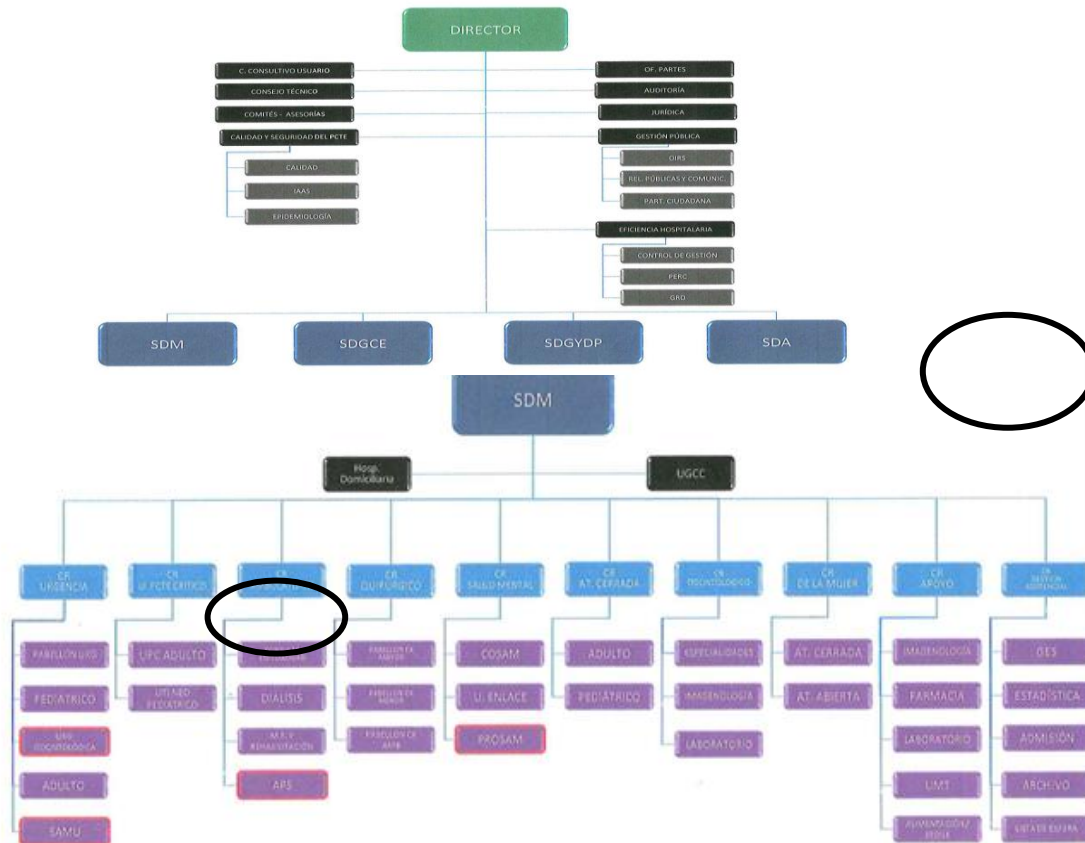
DIRECTOR

C. CONSULTIVO USUARIO
CONSEJO TÉCNICO
COMITÉS - ASESORÍAS
CALIDAD Y SEGURIDAD DEL PCTE
CALIDAD
IAAS
EPIDEMIOLOGÍA

OF. PARTES
AUDITORÍA
JURÍDICA
GESTIÓN PÚBLICA
OIRS
REL. PÚBLICAS Y COMUNIC.
PART. CIUDADANA
EFICIENCIA HOSPITALARIA
CONTROL DE GESTIÓN
PERC
GRD

SDM
SDGCE
SDGYDP
SDA

SDM

Hosp. Domiciliaria
UGCC

CR URGENCIA
PABELLÓN URG
PEDIÁTRICO
URG ODONTOLÓGICA
ADULTO
SAMU

CR U. PCTE CRÍTICO
UPC ADULTO
UTI NEO PEDIÁTRICO

CR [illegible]
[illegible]
DIALISIS
M.F. Y REHABILITACIÓN
APS

CR QUIRÚRGICO
PABELLÓN DE MAYOR
PABELLÓN DE MENOR
PABELLÓN DE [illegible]

CR SALUD MENTAL
COSAM
U. ENLACE
PROSAM

CR AT. CERRADA
ADULTO
PEDIÁTRICO

CR ODONTOLÓGICO
ESPECIALIDADES
IMAGENOLOGÍA
LABORATORIO

CR DE LA MUJER
AT. CERRADA
AT. ABIERTA

CR APOYO
IMAGENOLOGÍA
FARMACIA
LABORATORIO
UMT
ALIMENTACIÓN Y SEDILE

CR GESTIÓN ASISTENCIAL
GES
ESTADÍSTICA
ADMISIÓN
ARCHIVO
LISTA DE ESPERA